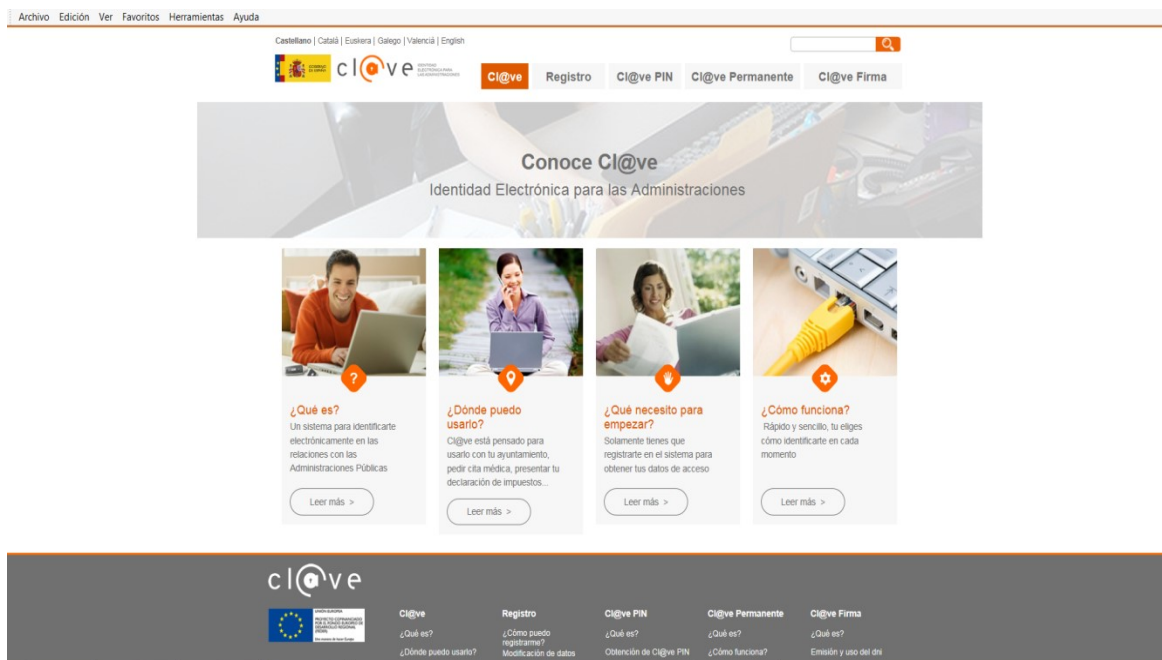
Archivo Edición Ver Favoritos Herramientas Ayuda

Castellano | Català | Euskera | Galego | Valencià | English

cl@ve

Cl@ve Registro Cl@ve PIN Cl@ve Permanente Cl@ve Firma

Conoce Cl@ve
Identidad Electrónica para las Administraciones

¿Qué es?
Un sistema para identificarte electrónicamente en las relaciones con las Administraciones Públicas

Leer más >

¿Dónde puedo usarlo?
Cl@ve está pensado para usarlo con tu ayuntamiento, pedir cita médica, presentar tu declaración de impuestos...

Leer más >

¿Qué necesito para empezar?
Solamente tienes que registrarte en el sistema para obtener tus datos de acceso

Leer más >

¿Cómo funciona?
Rápido y sencillo, tu eliges cómo identificarte en cada momento

Leer más >

cl@ve

Cl@ve
¿Qué es?
¿Dónde puedo usarlo?

Registro
¿Cómo puedo registrarme?
Modificación de datos

Cl@ve PIN
¿Qué es?
Obtención de Cl@ve PIN

Cl@ve Permanente
¿Qué es?
¿Cómo funciona?

Cl@ve Firma
¿Qué es?
Emisión y uso del dni